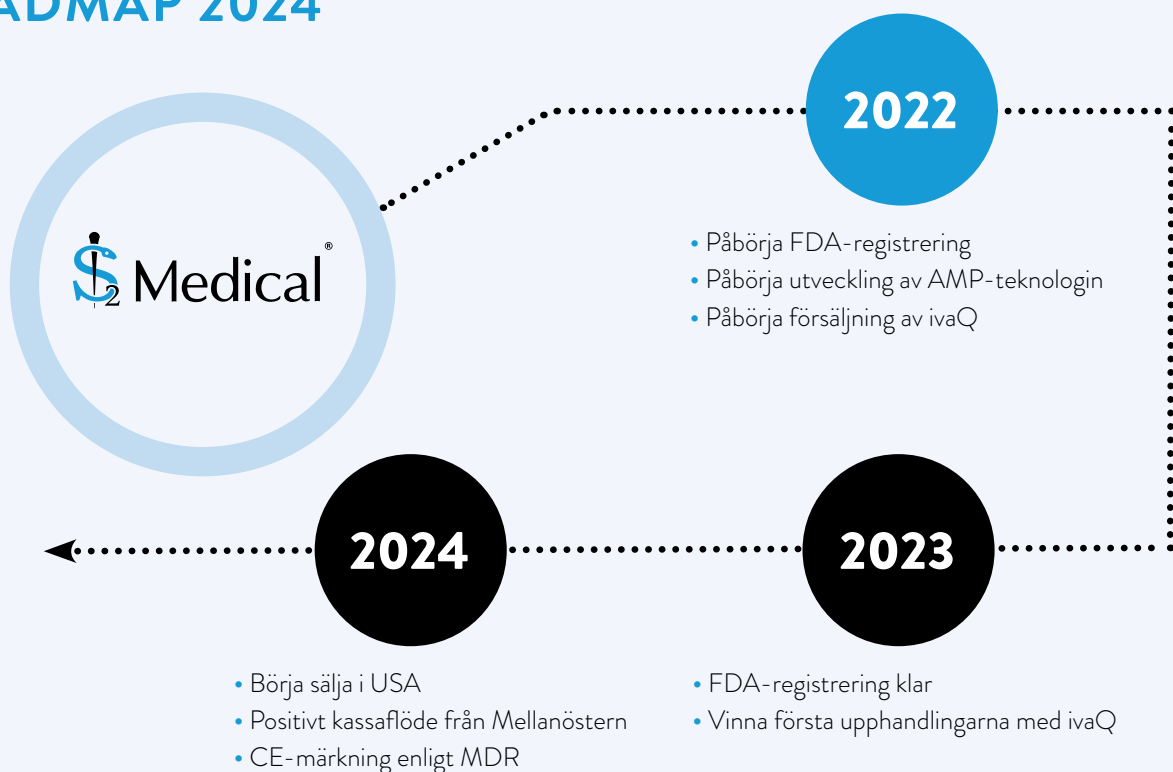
ADMAP 2024

S2 Medical®

2022

• Påbörja FDA-registrering
• Påbörja utveckling av AMP-teknologin
• Påbörja försäljning av ivaQ

2024

2023

• Börja sälja i USA
• Positivt kassaflöde från Mellanöstern
• CE-märkning enligt MDR

• FDA-registrering klar
• Vinna första upphandlingarna med ivaQ